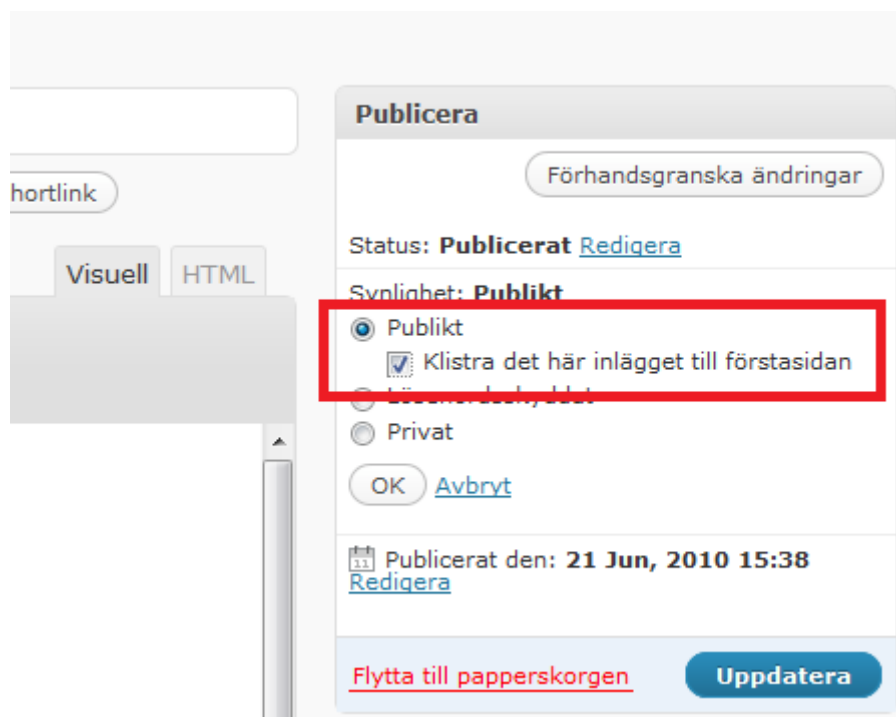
hortlink

Visuell HTML

Publicera

Förhandsgranska ändringar

Status: **Publicerat** Redigera

Synlighet: **Publikt**

Publikt

Klistra det här inlägget till förstasidan

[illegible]

Privat

OK Avbryt

Publicerat den: **21 Jun, 2010 15:38**
Redigera

Flytta till papperskorgen

Uppdatera